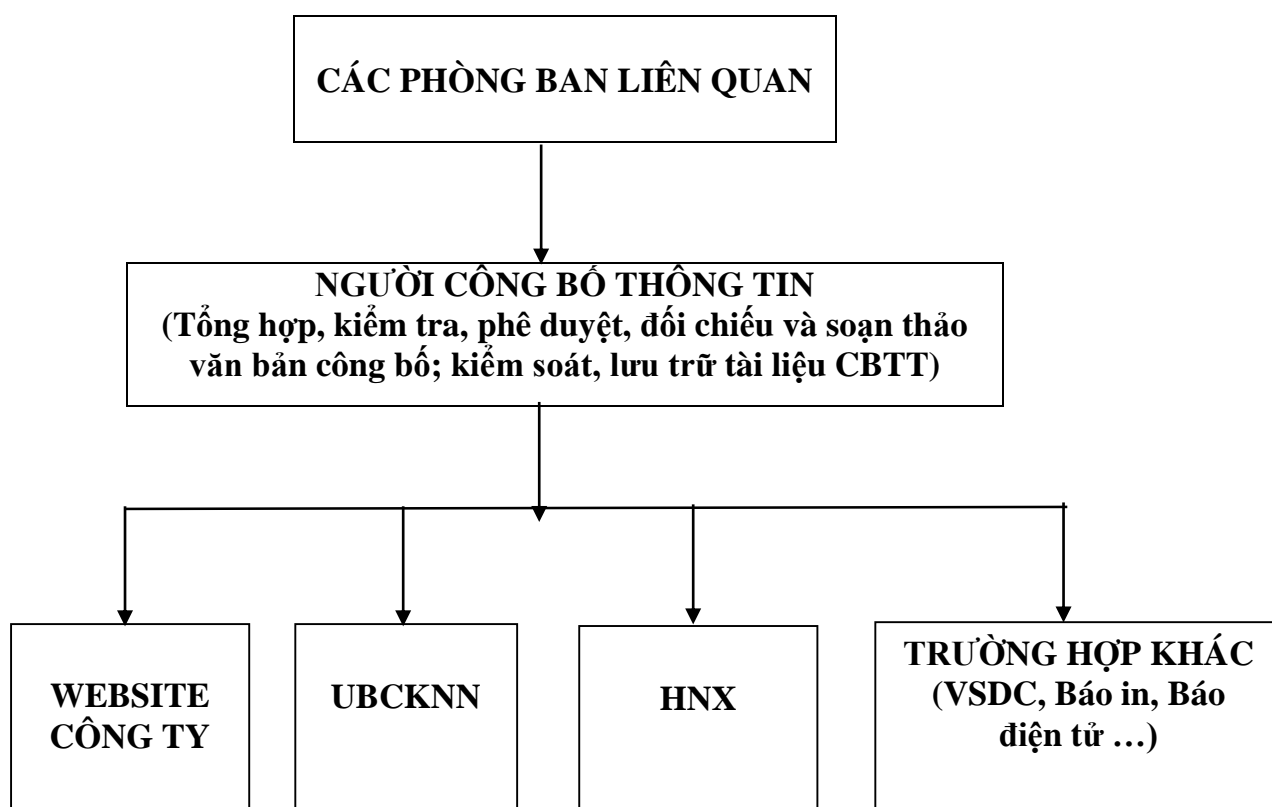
CÁC PHÒNG BAN LIÊN QUAN

NGƯỜI CÔNG BỐ THÔNG TIN
(Tổng hợp, kiểm tra, phê duyệt, đối chiếu và soạn thảo văn bản công bố; kiểm soát, lưu trữ tài liệu CBTT)

WEBSITE CÔNG TY

UBCKNN

HNX

TRƯỜNG HỢP KHÁC (VSDC, Báo in, Báo điện tử …)